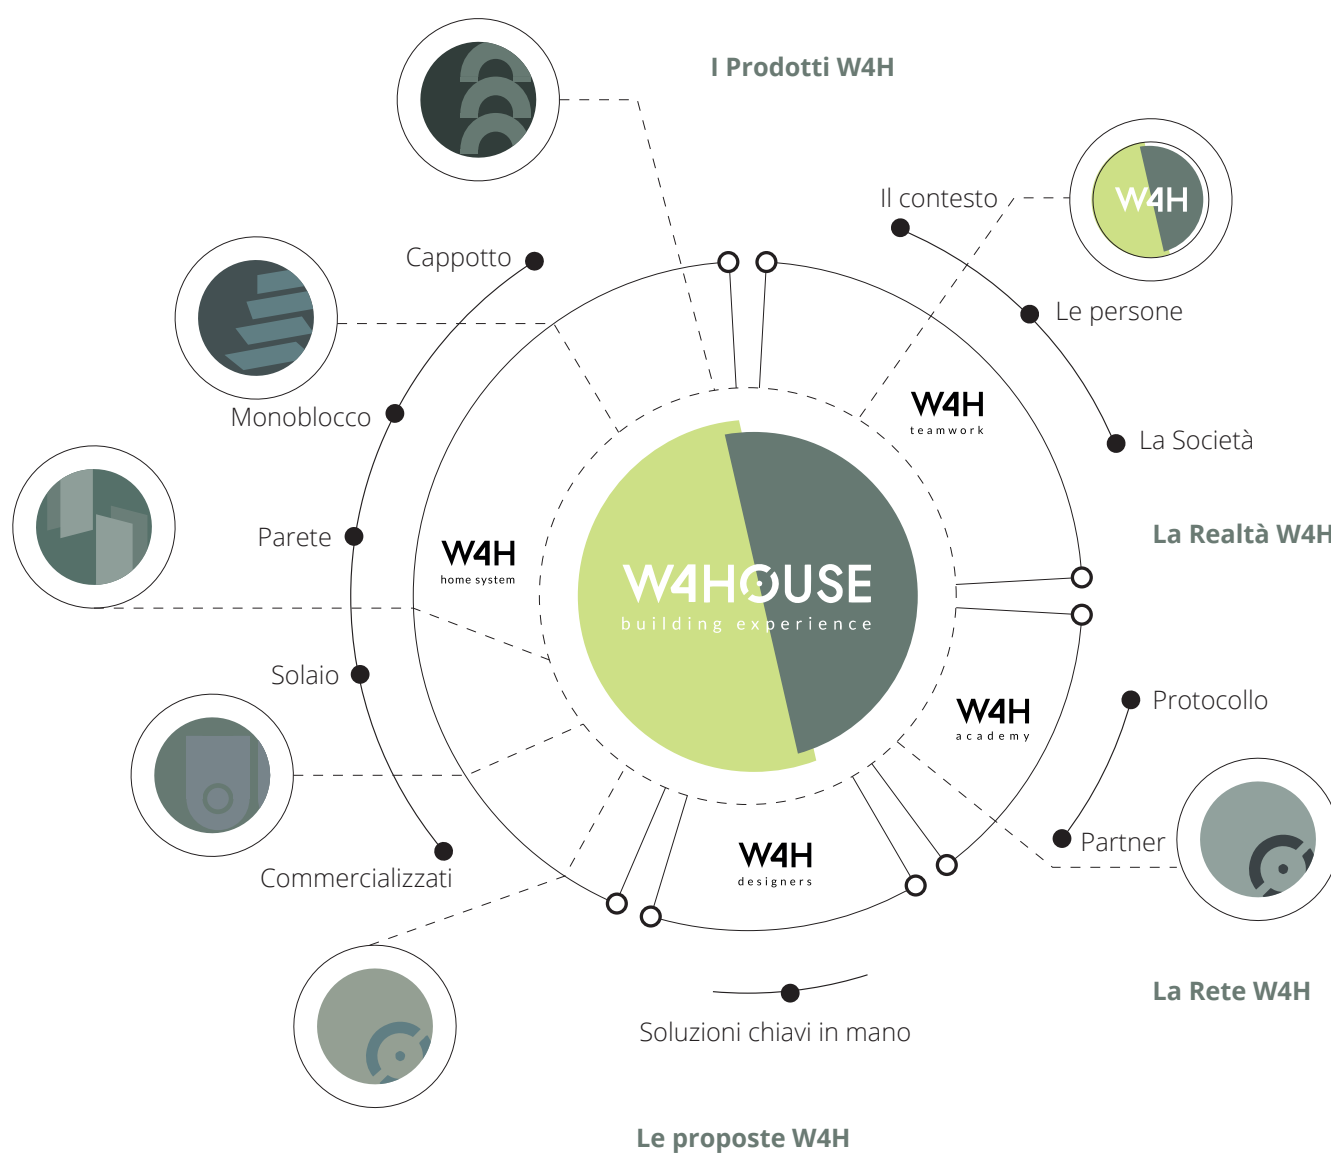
I Prodotti W4H

W4H

Il contesto

Cappotto

Le persone

Monoblocco

W4H
teamwork

La Società

Parete

La Realtà W4H

W4H
home system

W4HOUSE
building experience

Solaio

Protocollo

W4H
academy

Partner

Commercializzati

W4H
designers

La Rete W4H

Soluzioni chiavi in mano

Le proposte W4H